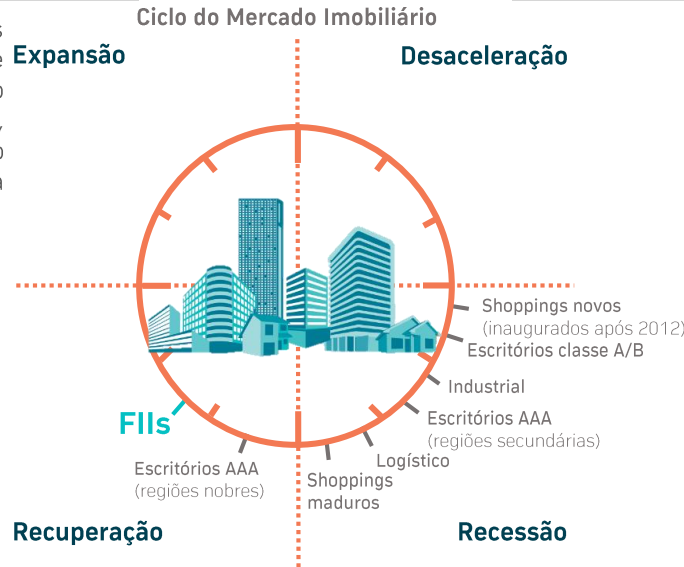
Ciclo do Mercado Imobiliário

Expansão

Desaceleração

Shoppings novos (inaugurados após 2012)

Escritórios classe A/B

Industrial

Escritórios AAA (regiões secundárias)

Logístico

Shoppings maduros

Escritórios AAA (regiões nobres)

FIIs

Recuperação

Recessão